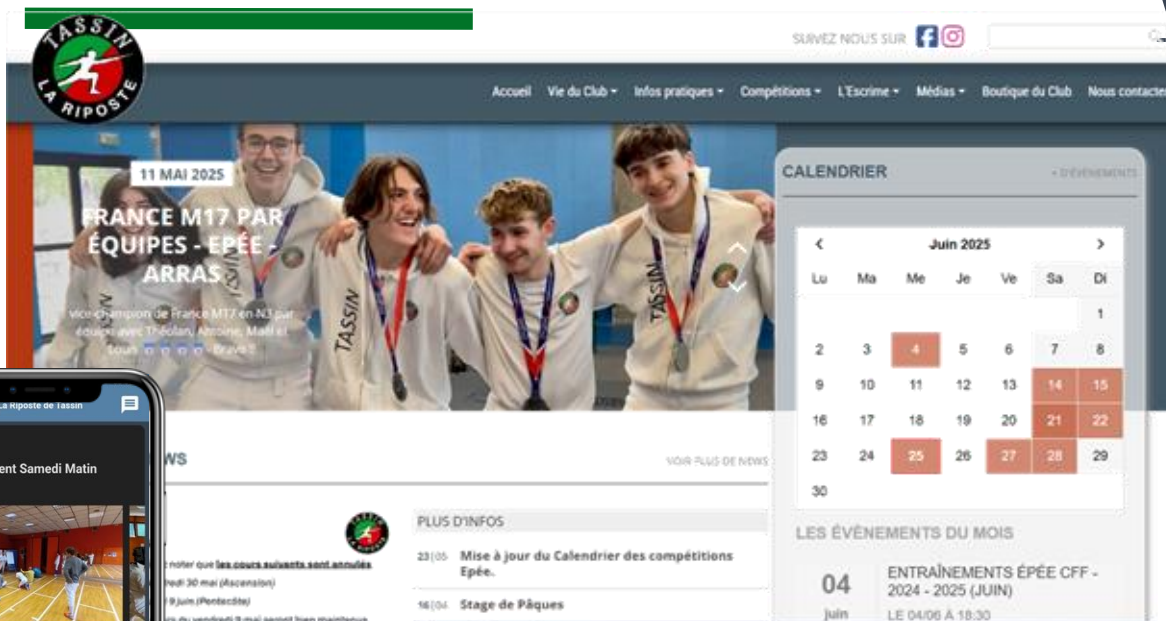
TASSIN
LA RIPOSTE

SUIVEZ NOUS SUR

Accueil Vie du Club Infos pratiques Compétitions L'Escrime Médias Boutique du Club Nous contacter

11 MAI 2025

FRANCE M17 PAR ÉQUIPES - ÉPÉE - ARRAS

Vice-champion de France M17 en N3 par équipes avec Théolan, Antoine, Mati et Louis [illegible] Bravo !

TASSIN
TASSIN
TASSIN

CALENDRIER
+ ÉVÉNEMENTS

Juin 2025

| Lu | Ma | Me | Je | Ve | Sa | Di |
|---|---|---|---|---|---|---|
| | | | | | | 1 |
| 2 | 3 | 4 | 5 | 6 | 7 | 8 |
| 9 | 10 | 11 | 12 | 13 | 14 | 15 |
| 16 | 17 | 18 | 19 | 20 | 21 | 22 |
| 23 | 24 | 25 | 26 | 27 | 28 | 29 |
| 30 | | | | | | |

LES ÉVÉNEMENTS DU MOIS

04 juin
ENTRAÎNEMENTS ÉPÉE CFF - 2024 - 2025 (JUIN)
LE 04/06 À 18:30

La Riposte de Tassin
ent Samedi Matin

WS
VOIR PLUS DE NEWS

noter que les cours suivants sont annulés
redi 30 mai (Ascension)
9 juin (Pentecôte)
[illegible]

PLUS D'INFOS
23|05 Mise à jour du Calendrier des compétitions Epée.
16|04 Stage de Pâques